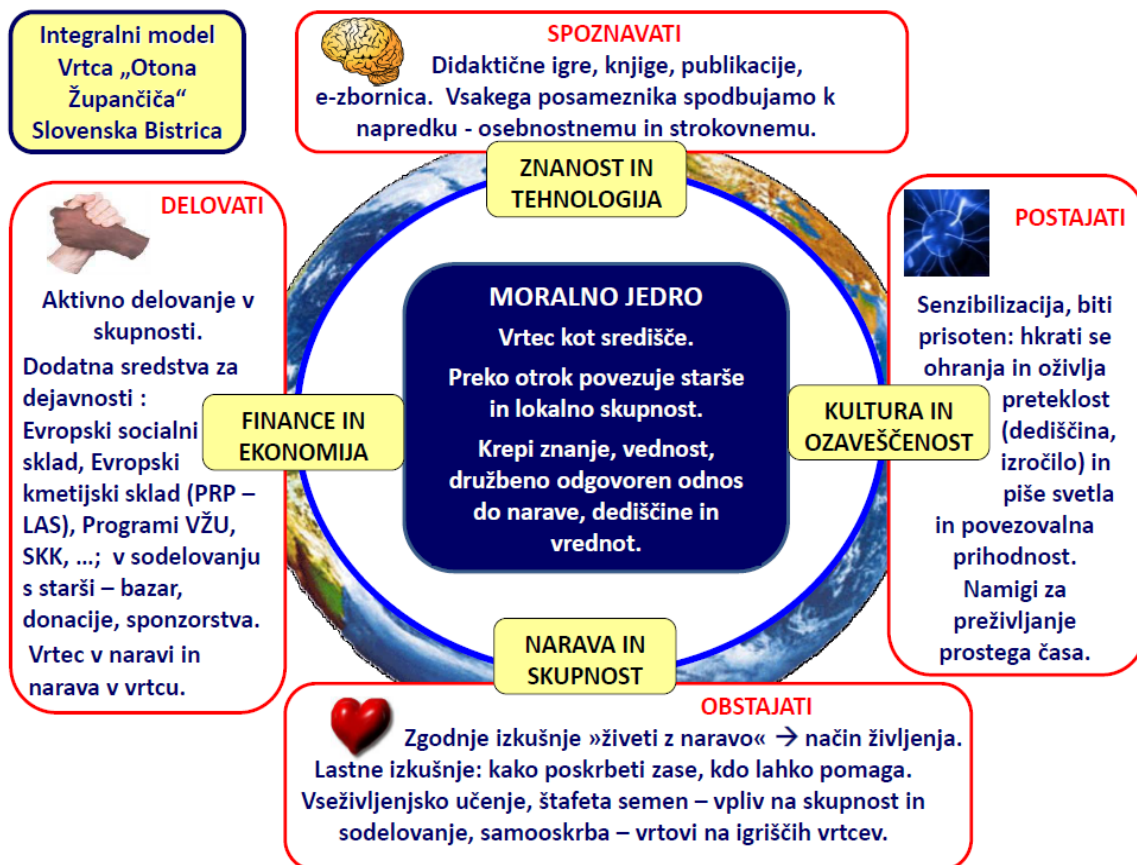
Integralni model Vrtca „Otona Župančiča“ Slovenska Bistrica

SPOZNAVATI
Didaktične igre, knjige, publikacije, e-zbornica. Vsakega posameznika spodbujamo k napredku - osebnostnemu in strokovnemu.

ZNANOST IN TEHNOLOGIJA

DELOVATI
Aktivno delovanje v skupnosti.
Dodatna sredstva za dejavnosti : Evropski socialni sklad, Evropski kmetijski sklad (PRP – LAS), Programi VŽU, SKK, …; v sodelovanju s starši – bazar, donacije, sponzorstva.
Vrtec v naravi in narava v vrtcu.

FINANCE IN EKONOMIJA

MORALNO JEDRO
Vrtec kot središče.
Preko otrok povezuje starše in lokalno skupnost.
Krepi znanje, vednost, družbeno odgovoren odnos do narave, dediščine in vrednot.

KULTURA IN OZAVEŠČENOST

POSTAJATI
Senzibilizacija, biti prisoten: hkrati se ohranja in oživlja preteklost (dediščina, izročilo) in piše svetla in povezovalna prihodnost.
Namigi za preživljanje prostega časa.

NARAVA IN SKUPNOST

OBSTAJATI
Zgodnje izkušnje »živeti z naravo« → način življenja.
Lastne izkušnje: kako poskrbeti zase, kdo lahko pomaga.
Vseživljenjsko učenje, štafeta semen – vpliv na skupnost in sodelovanje, samooskrba – vrtovi na igriščih vrtcev.